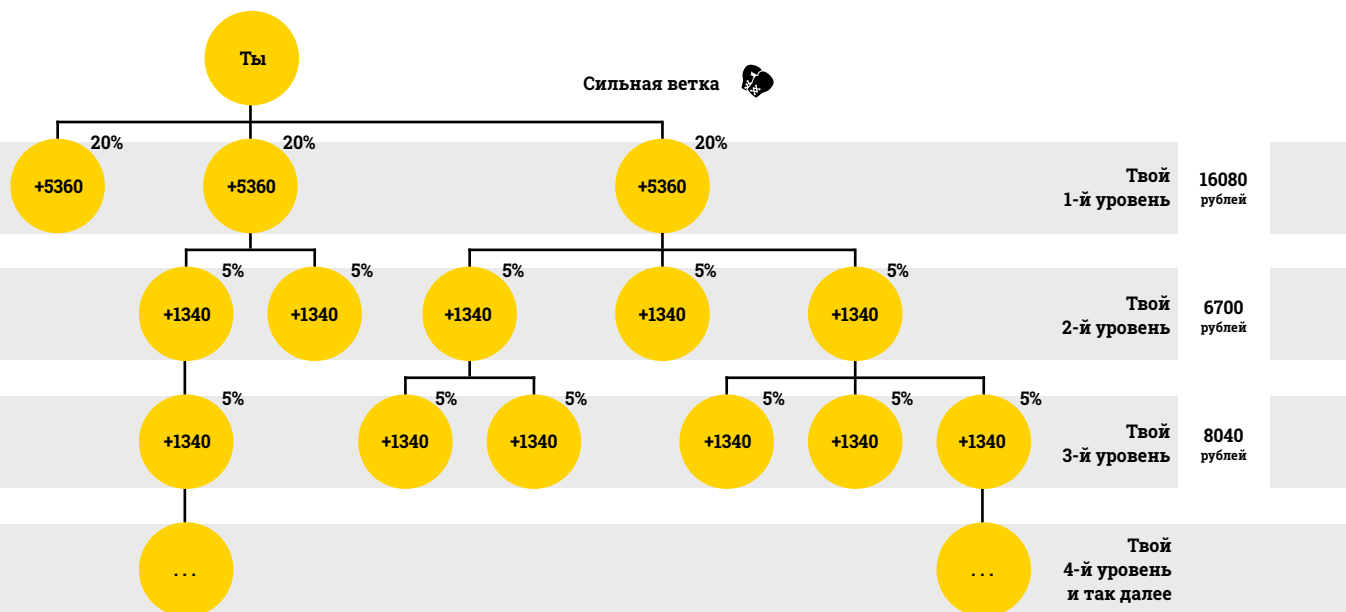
Ты

Сильная ветка

20% 20% 20%

+5360 +5360 +5360

Твой 1-й уровень

16080 рублей

5% 5% 5% 5% 5%

+1340 +1340 +1340 +1340 +1340

Твой 2-й уровень

6700 рублей

5% 5% 5% 5% 5% 5%

+1340 +1340 +1340 +1340 +1340 +1340

Твой 3-й уровень

8040 рублей

...

...

Твой 4-й уровень и так далее